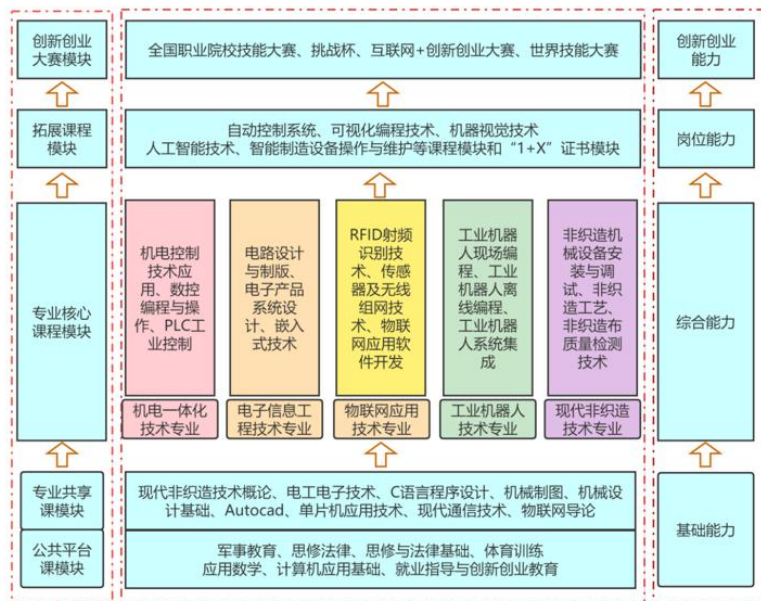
创新创业大赛模块

拓展课程模块

专业核心课程模块

专业共享课模块

公共平台课模块

全国职业院校技能大赛、挑战杯、互联网+创新创业大赛、世界技能大赛

自动控制系统、可视化编程技术、机器视觉技术
人工智能技术、智能制造设备操作与维护等课程模块和“1+X”证书模块

机电控制技术应用、数控编程与操作、PLC工业控制

机电一体化技术专业

电路设计与制版、电子产品系统设计、嵌入式技术

电子信息工程技术专业

RFID射频识别技术、传感器及无线组网技术、物联网应用软件开发

物联网应用技术专业

工业机器人现场编程、工业机器人离线编程、工业机器人系统集成

工业机器人技术专业

非织造机械设备安装与调试、非织造工艺、非织造布质量检测技术

现代非织造技术专业

现代非织造技术概论、电工电子技术、C语言程序设计、机械制图、机械设计基础、Autocad、单片机应用技术、现代通信技术、物联网导论

军事教育、思修法律、思修与法律基础、体育训练
应用数学、计算机应用基础、就业指导与创新创业教育

创新创业能力

岗位能力

综合能力

基础能力